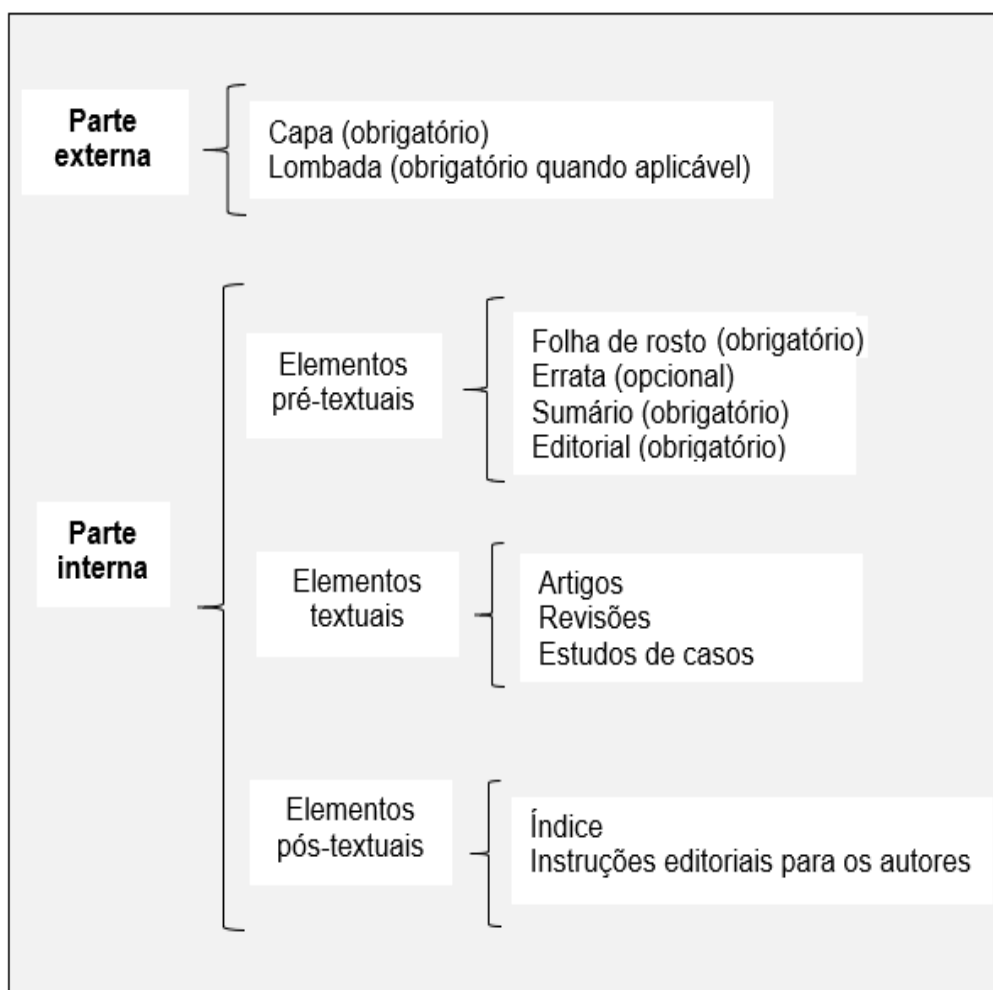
Parte externa

Capa (obrigatório)
Lombada (obrigatório quando aplicável)

Parte interna

Elementos pré-textuais

Folha de rosto (obrigatório)
Errata (opcional)
Sumário (obrigatório)
Editorial (obrigatório)

Elementos textuais

Artigos
Revisões
Estudos de casos

Elementos pós-textuais

Índice
Instruções editoriais para os autores